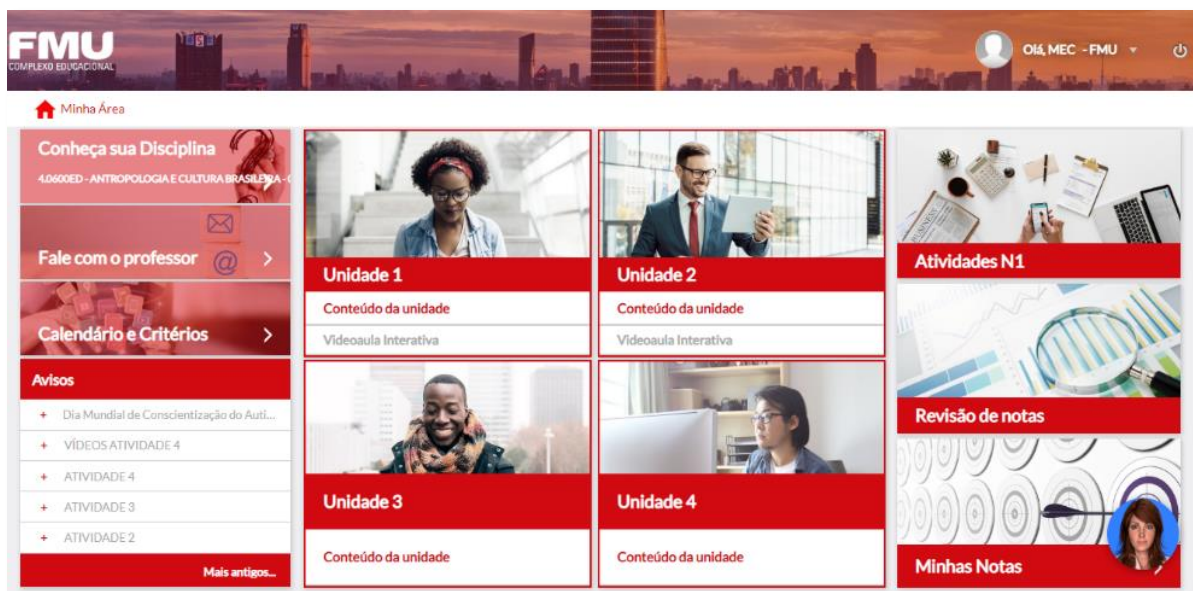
FMU
COMPLEXO EDUCACIONAL

Olá, MEC - FMU

Minha Área

Conheça sua Disciplina
4.0600ED - ANTROPOLOGIA E CULTURA BRASILEIRA - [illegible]

Fale com o professor

Calendário e Critérios

Avisos
+ Dia Mundial de Conscientização do Auti...
+ VÍDEOS ATIVIDADE 4
+ ATIVIDADE 4
+ ATIVIDADE 3
+ ATIVIDADE 2
Mais antigos...

Unidade 1
Conteúdo da unidade
Videoaula Interativa

Unidade 2
Conteúdo da unidade
Videoaula Interativa

Unidade 3
Conteúdo da unidade

Unidade 4
Conteúdo da unidade

Atividades N1

Revisão de notas

Minhas Notas